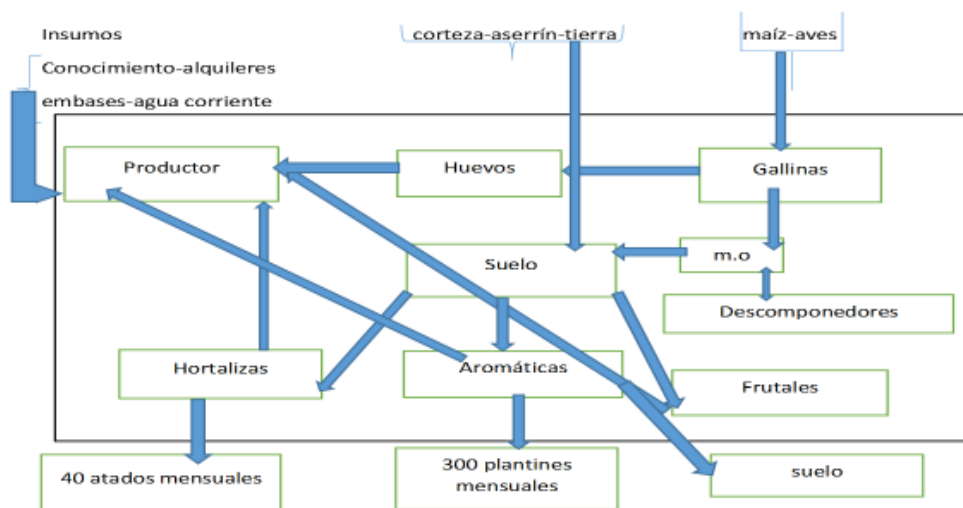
Insumos

Conocimiento-alquileres

embases-agua corriente

corteza-aserrín-tierra

maíz-aves

Productor

Huevos

Gallinas

Suelo

m.o

Descomponedores

Hortalizas

Aromáticas

Frutales

40 atados mensuales

300 plantines mensuales

suelo